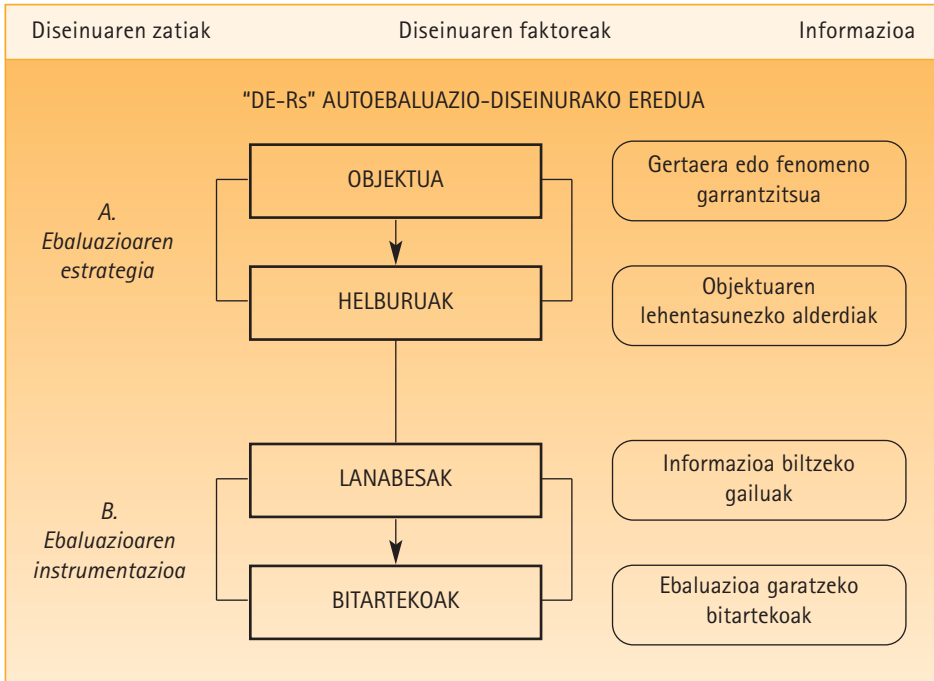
Diseinuaren zatiak

Diseinuaren faktoreak

Informazioa

“DE-Rs” AUTOEBALUAZIO-DISEINURAKO EREDUA

A. Ebaluazioaren estrategia

OBJEKTUA

Gertaera edo fenomeno garrantzitsua

HELBURUAK

Objektuaren lehentasunezko alderdiak

B. Ebaluazioaren instrumentazioa

LANABESAK

Informazioa biltzeko gailuak

BITARTEKOAK

Ebaluazioa garatzeko bitartekoak